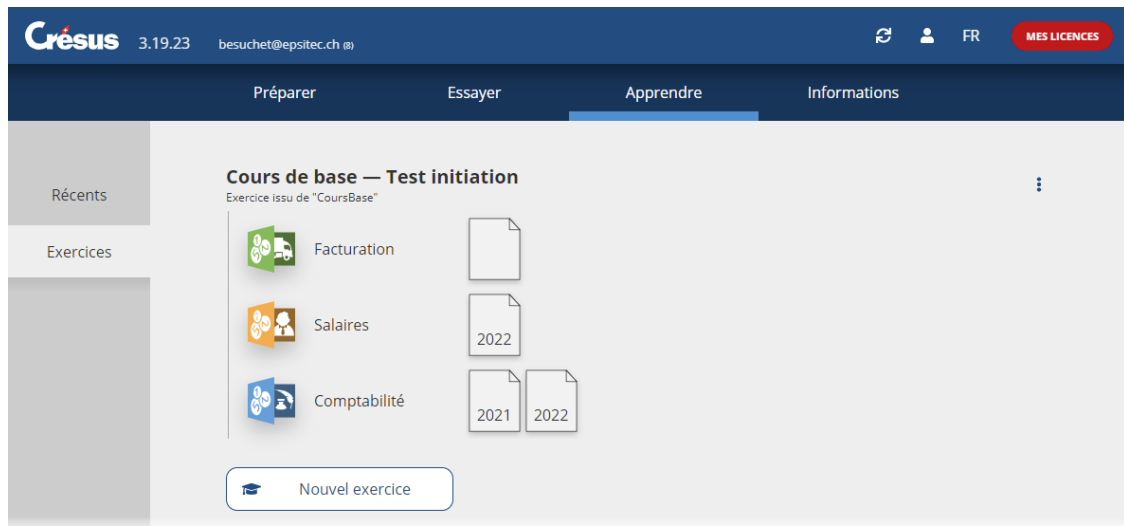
Crésus 3.19.23 besuchet@epsitec.ch (8)

FR MES LICENCES

Préparer Essayer Apprendre Informations

Récents

Exercices

Cours de base — Test initiation
Exercice issu de "CoursBase"

Facturation

Salaires

2022

Comptabilité

2021 2022

Nouvel exercice